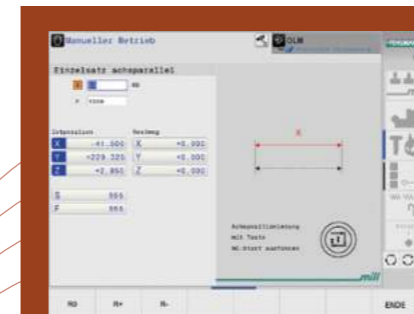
Manueller Betrieb

DLM

Einzelsatz achsparallel

X

mm

F

Istposition

Restweg

X -41.300

X +0.000

Y +229.325

Y +0.000

Z +2.950

Z +0.000

S 555

F 555

X

Achsparallelfahrung mit Taste NC-Start ausführen

mill

M0

M+

M-

ENDE